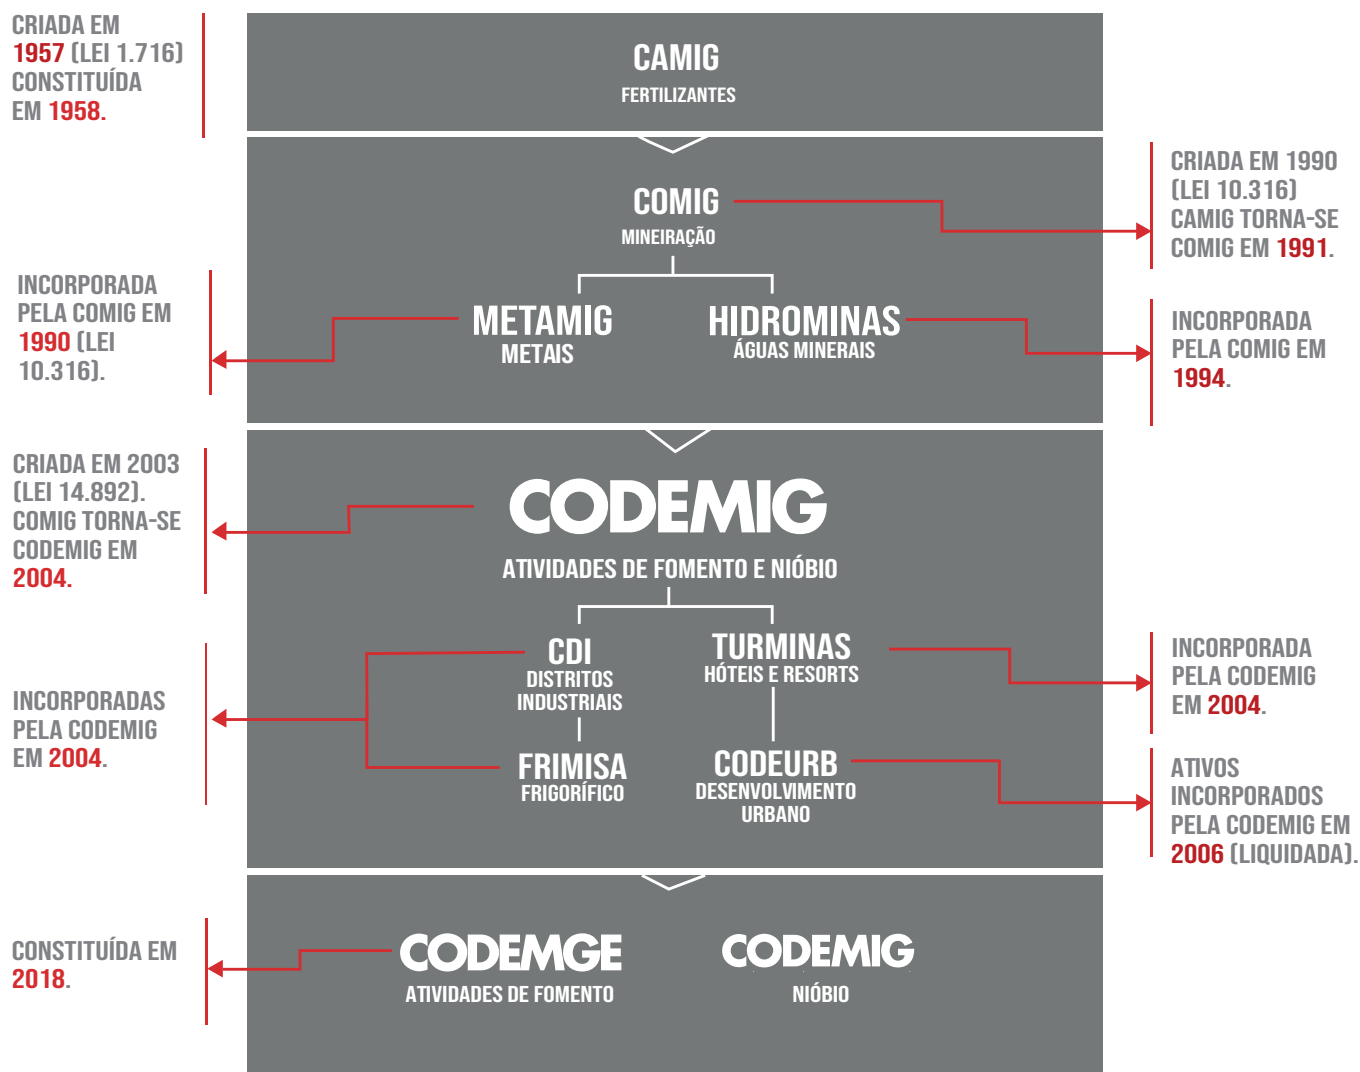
CRIADA EM 1957 (LEI 1.716) CONSTITUÍDA EM 1958.

CAMIG
FERTILIZANTES

COMIG
MINEIRAÇÃO

CRIADA EM 1990 (LEI 10.316) CAMIG TORNA-SE COMIG EM 1991.

INCORPORADA PELA COMIG EM 1990 (LEI 10.316).

METAMIG
METAIS

HIDROMINAS
ÁGUAS MINERAIS

INCORPORADA PELA COMIG EM 1994.

CRIADA EM 2003 (LEI 14.892). COMIG TORNA-SE CODEMIG EM 2004.

CODEMIG
ATIVIDADES DE FOMENTO E NIÓBIO

CDI
DISTRITOS INDUSTRIAIS

TURMINAS
HÓTEIS E RESORTS

INCORPORADA PELA CODEMIG EM 2004.

INCORPORADAS PELA CODEMIG EM 2004.

FRIMISA
FRIGORÍFICO

CODEURB
DESENVOLVIMENTO URBANO

ATIVOS INCORPORADOS PELA CODEMIG EM 2006 (LIQUIDADA).

CONSTITUÍDA EM 2018.

CODEMGE
ATIVIDADES DE FOMENTO

CODEMIG
NIÓBIO